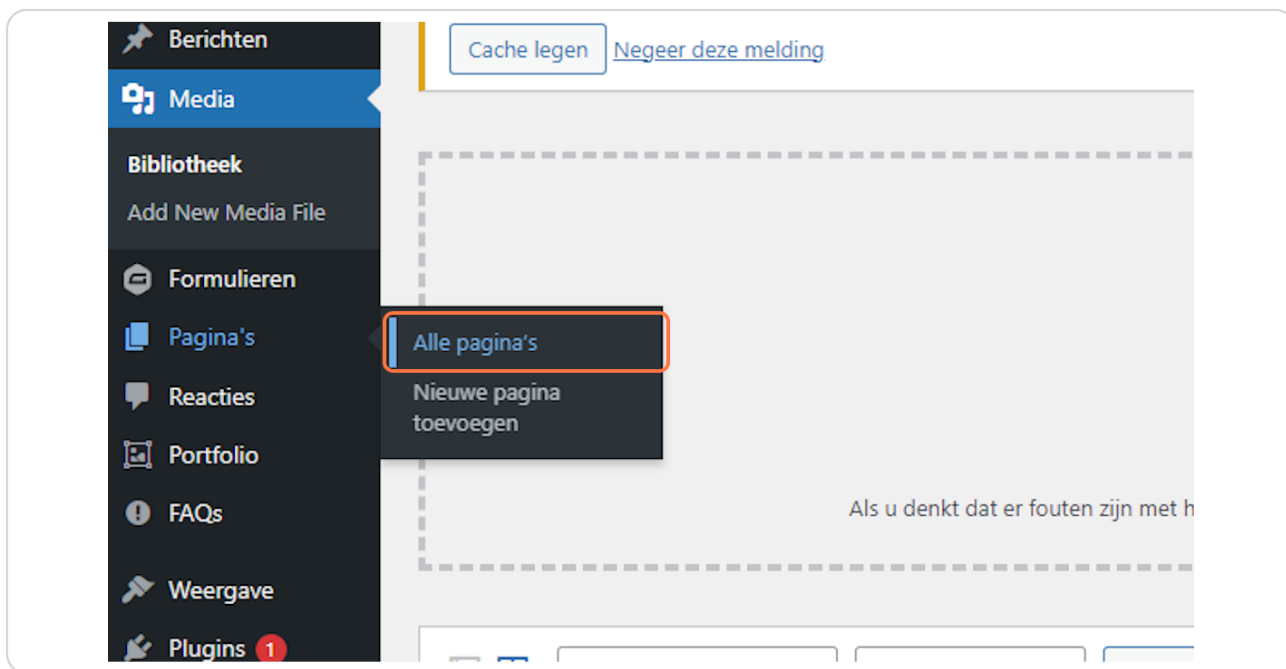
Berichten
Media
Bibliotheek
Add New Media File
Formulieren
Pagina's
Reacties
Portfolio
FAQs
Weergave
Plugins 1

Cache legen Negeer deze melding

Alle pagina's
Nieuwe pagina toevoegen

Als u denkt dat er fouten zijn met h